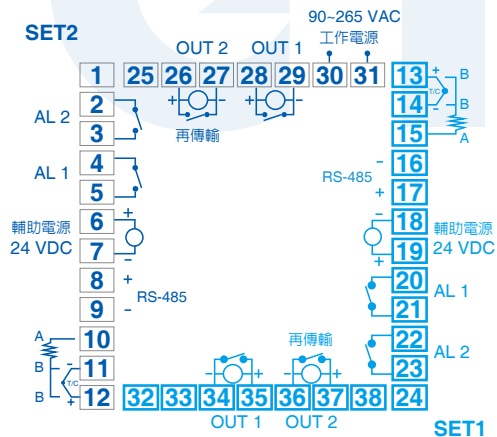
SET2

90~265 VAC
工作電源

OUT 2 OUT 1

1 25 26 27 28 29 30 31 13 14 15

再傳輸

AL 2
2
3

AL 1
4
5

輔助電源
24 VDC
6 +
7 -

8 +
9 -
RS-485

A
10
B
11
B
12
T/C

32 33 34 35 36 37 38 24

OUT 1 OUT 2

再傳輸

+ B
T/C
- B
A

RS-485
- 16
+ 17

- 18
+ 19
輔助電源
24 VDC

20
21
AL 1

22
23
AL 2

SET1